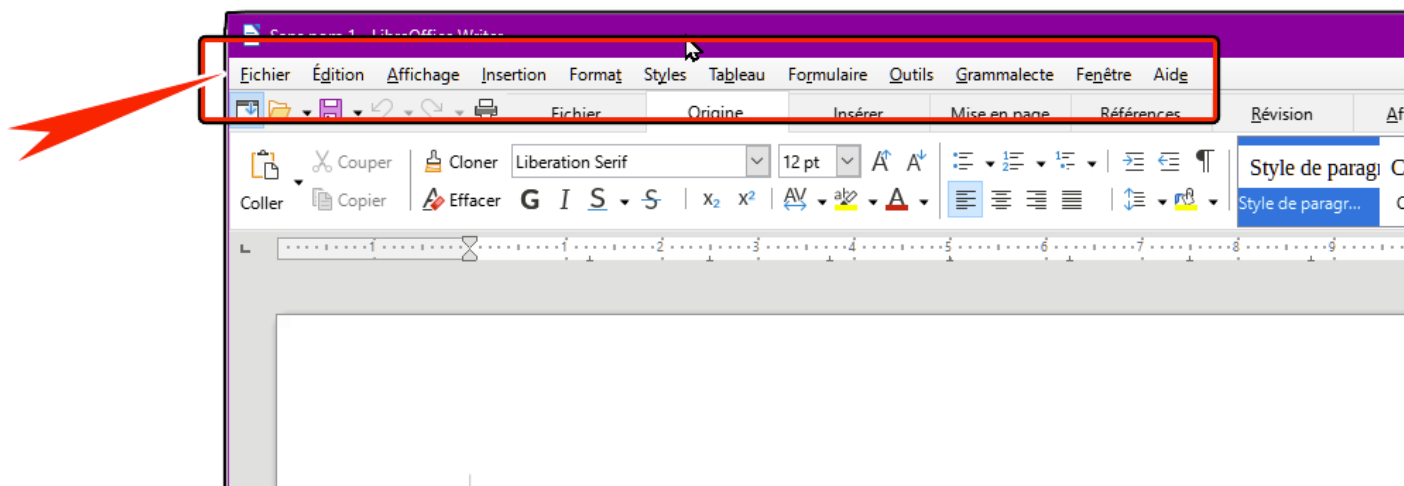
Sans nom 1 - LibreOffice Writer

Fichier Édition Affichage Insertion Format Styles Tableau Formulaire Outils Grammalecte Fenêtre Aide

Fichier Origine Insérer Mise en page Références Révision Af

Coller Couper Copier Cloner Effacer Liberation Serif 12 pt G I S S $x_2$ $x^2$

Style de paragr C
Style de paragr...

1 1 2 3 4 5 6 7 8 9